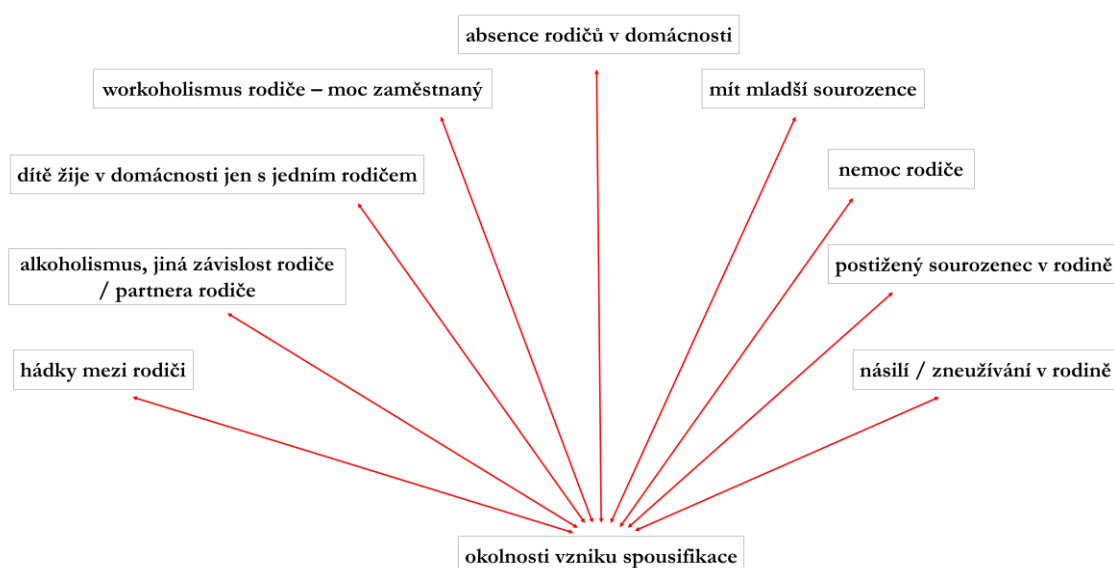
absence rodičů v domácnosti

workoholismus rodiče – moc zaměstnaný

mít mladší sourozence

dítě žije v domácnosti jen s jedním rodičem

nemoc rodiče

alkoholismus, jiná závislost rodiče / partnera rodiče

postižený sourozenec v rodině

hádky mezi rodiči

násilí / zneužívání v rodině

okolnosti vzniku spousifikace